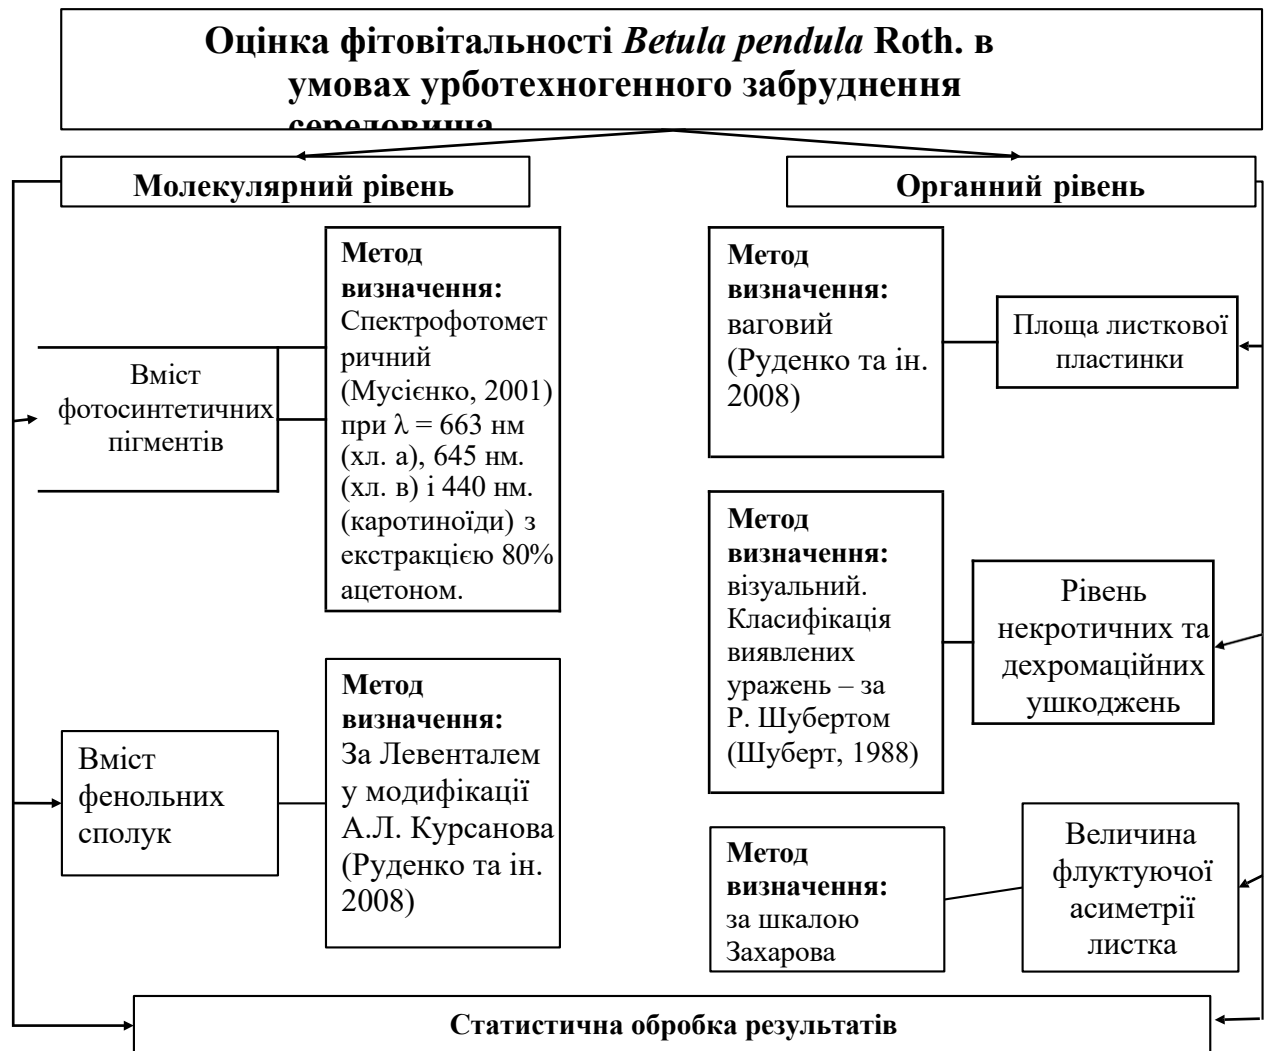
**Оцінка фітовітальності *Betula pendula* Roth. в умовах урботехногенного забруднення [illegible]**

**Молекулярний рівень**

Вміст фотосинтетичних пігментів

**Метод визначення:** Спектрофотометричний (Мусієнко, 2001) при λ = 663 нм (хл. а), 645 нм. (хл. в) і 440 нм. (каротиноїди) з екстракцією 80% ацетоном.

Вміст фенольних сполук

**Метод визначення:** За Левенталем у модифікації А.Л. Курсанова (Руденко та ін. 2008)

**Органний рівень**

**Метод визначення:** ваговий (Руденко та ін. 2008)

Площа листкової пластинки

**Метод визначення:** візуальний. Класифікація виявлених уражень – за Р. Шубертом (Шуберт, 1988)

Рівень некротичних та дехромаційних ушкоджень

**Метод визначення:** за шкалою Захарова

Величина флуктуючої асиметрії листка

**Статистична обробка результатів**